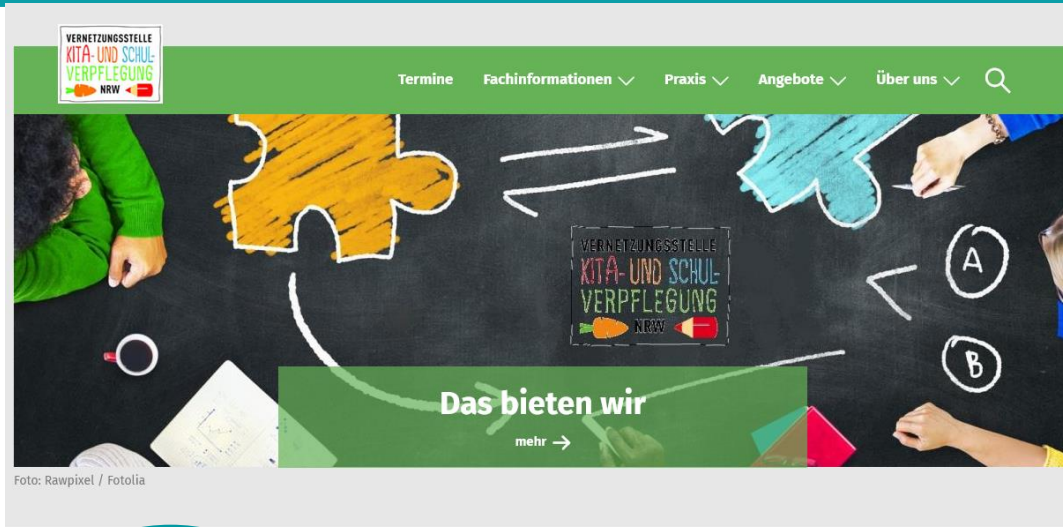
VERNETZUNGSSTELLE
KITA- UND SCHULVERPFLEGUNG
NRW

Termine Fachinformationen Praxis Angebote Über uns

A
B

VERNETZUNGSSTELLE
KITA- UND SCHULVERPFLEGUNG
NRW

Das bieten wir
mehr →

Foto: Rawpixel / Fotolia